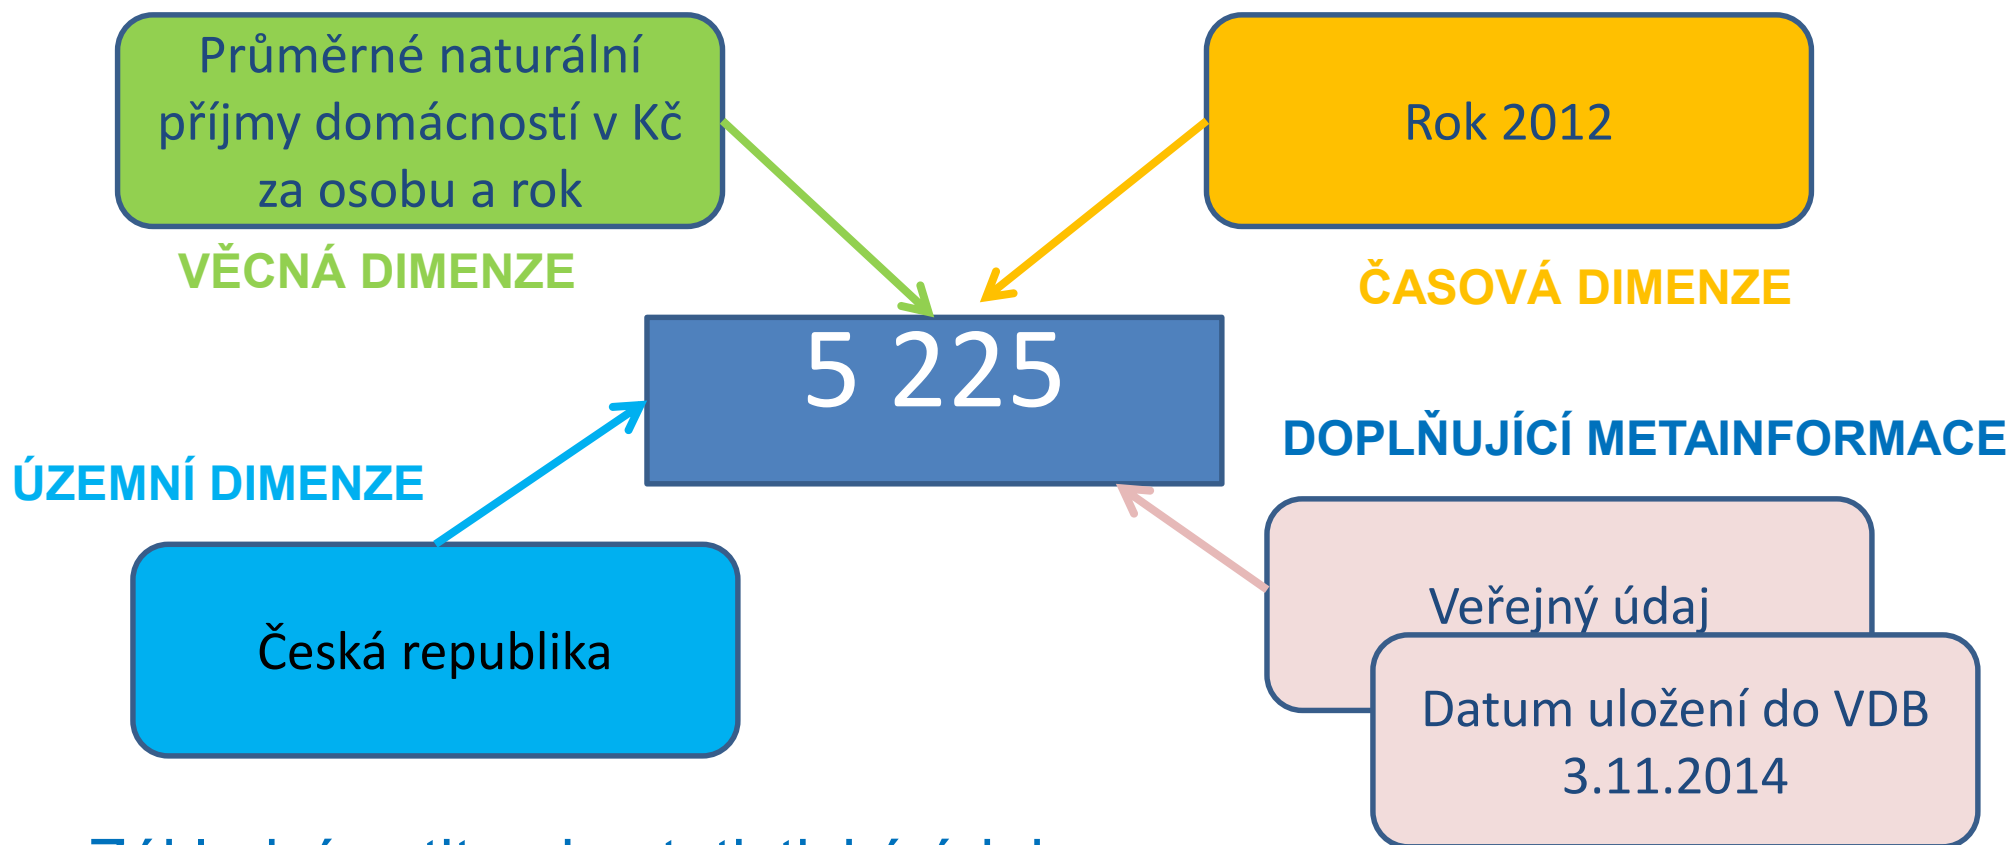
Průměrné naturální příjmy domácností v Kč za osobu a rok

VĚCNÁ DIMENZE

Rok 2012

ČASOVÁ DIMENZE

5 225

ÚZEMNÍ DIMENZE

DOPLŇUJÍCÍ METAINFORMACE

Česká republika

Veřejný údaj

Datum uložení do VDB 3.11.2014

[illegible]